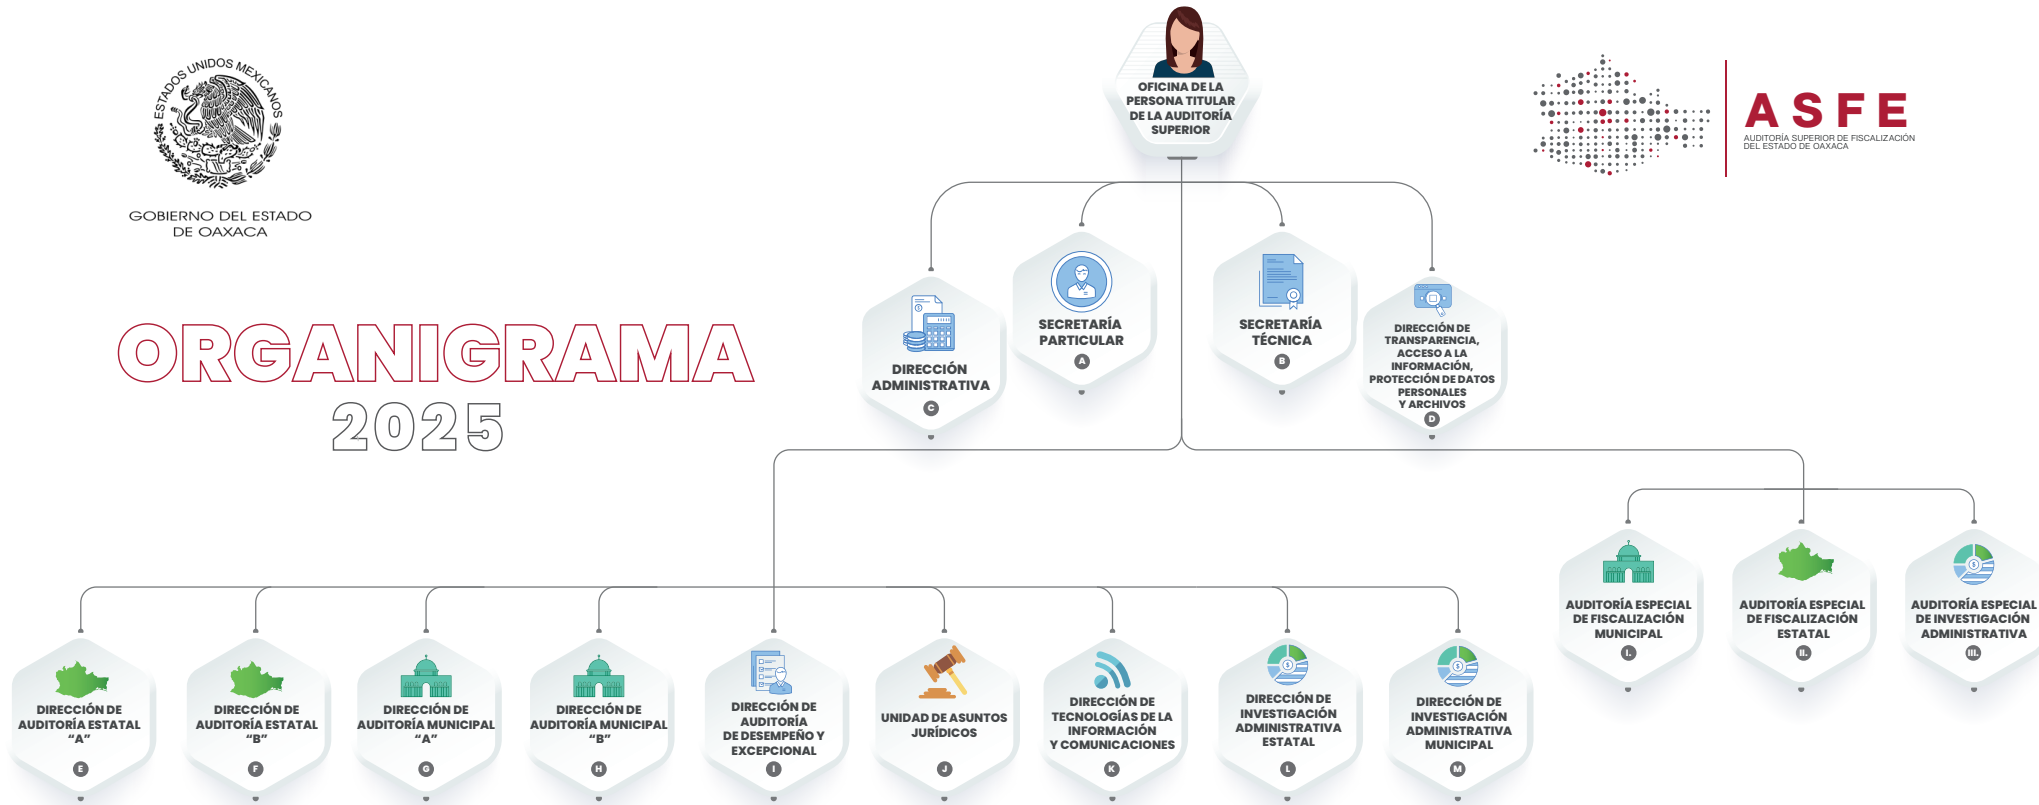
ESTADOS UNIDOS MEXICANOS

GOBIERNO DEL ESTADO DE OAXACA

ORGANIGRAMA
2025

OFICINA DE LA PERSONA TITULAR DE LA AUDITORÍA SUPERIOR

ASFE
AUDITORÍA SUPERIOR DE FISCALIZACIÓN DEL ESTADO DE OAXACA

DIRECCIÓN ADMINISTRATIVA
C

SECRETARÍA PARTICULAR
A

SECRETARÍA TÉCNICA
B

DIRECCIÓN DE TRANSPARENCIA, ACCESO A LA INFORMACIÓN, PROTECCIÓN DE DATOS PERSONALES Y ARCHIVOS
D

AUDITORÍA ESPECIAL DE FISCALIZACIÓN MUNICIPAL
I.

AUDITORÍA ESPECIAL DE FISCALIZACIÓN ESTATAL
II.

AUDITORÍA ESPECIAL DE INVESTIGACIÓN ADMINISTRATIVA
III.

DIRECCIÓN DE AUDITORÍA ESTATAL "A"
E

DIRECCIÓN DE AUDITORÍA ESTATAL "B"
F

DIRECCIÓN DE AUDITORÍA MUNICIPAL "A"
G

DIRECCIÓN DE AUDITORÍA MUNICIPAL "B"
H

DIRECCIÓN DE AUDITORÍA DE DESEMPEÑO Y EXCEPCIONAL
I

UNIDAD DE ASUNTOS JURÍDICOS
J

DIRECCIÓN DE TECNOLOGÍAS DE LA INFORMACIÓN Y COMUNICACIONES
K

DIRECCIÓN DE INVESTIGACIÓN ADMINISTRATIVA ESTATAL
L

DIRECCIÓN DE INVESTIGACIÓN ADMINISTRATIVA MUNICIPAL
M